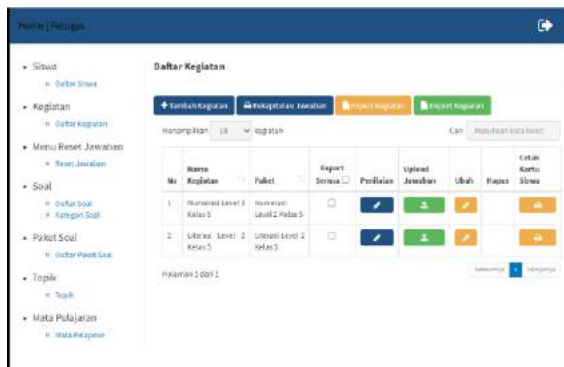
Home | Petugas

- Siswa
 - Daftar Siswa
- Kegiatan
 - Daftar Kegiatan
- Menu Reset Jawaban
 - Reset Jawaban
- Soal
 - Daftar Soal
 - Kategori Soal
- Paket Soal
 - Daftar Paket Soal
- Topik
 - Topik
- Mata Pelajaran
 - Mata Pelajaran

Daftar Kegiatan

Tambah Kegiatan | Rekapitulasi Jawaban | Export Kegiatan | Import Kegiatan

Menampilkan 10 kegiatan

Cari: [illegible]

| No | Nama Kegiatan | Paket | Export Semua | Penilaian | Upload Jawaban | Ubah | Hapus | Cetak Kartu Siswa |
|---|---|---|---|---|---|---|---|---|
| 1 | Numerasi Level 3 Kelas 5 | Numerasi Level 2 Kelas 5 | | | | | | |
| 2 | Literasi Level 2 Kelas 5 | Literasi Level 2 Kelas 5 | | | | | | |

Halaman 1 dari 1

Sebelumnya 1 Selanjutnya